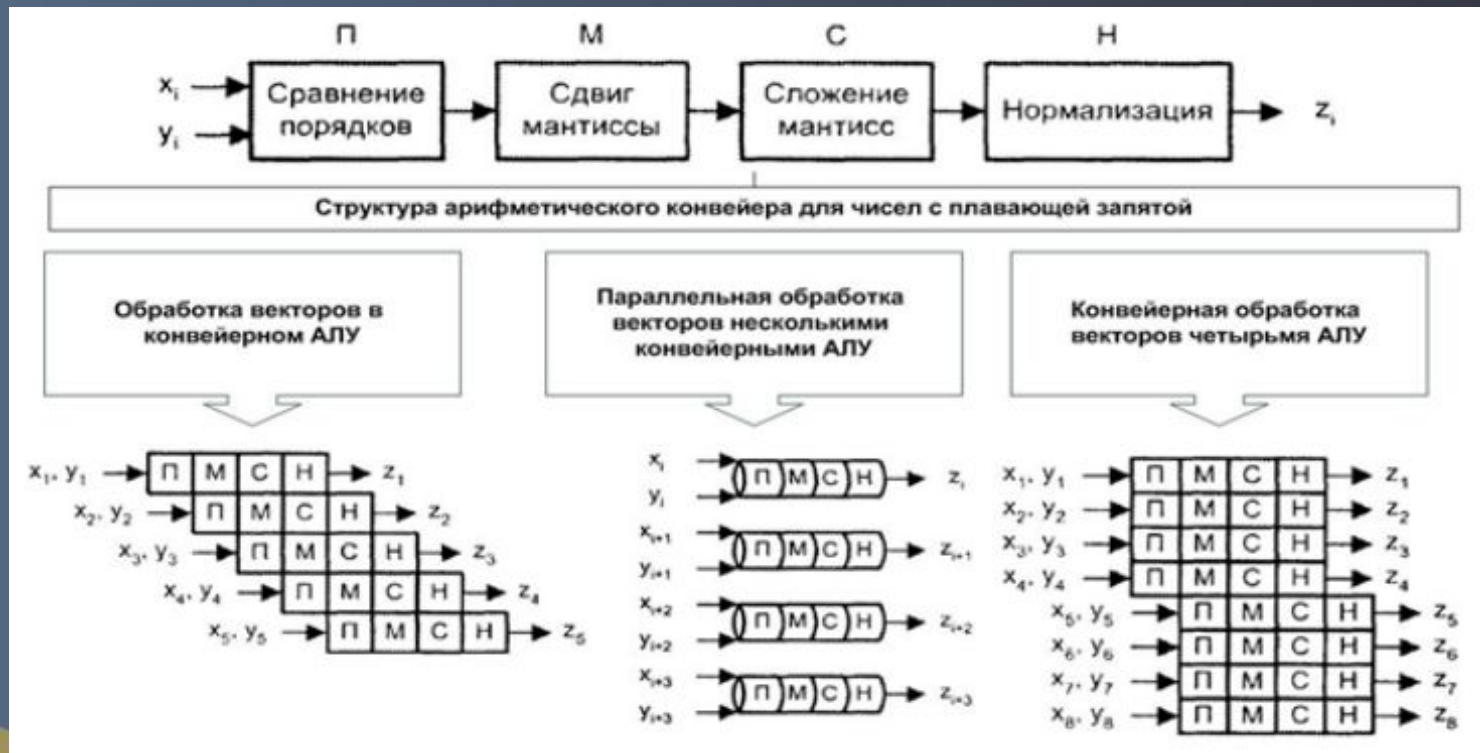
П М С Н

$x_i$ $y_i$ Сравнение порядков Сдвиг мантиссы Сложение мантисс Нормализация $z_i$

Структура арифметического конвейера для чисел с плавающей запятой

Обработка векторов в конвейерном АЛУ

Параллельная обработка векторов несколькими конвейерными АЛУ

Конвейерная обработка векторов четырьмя АЛУ

$x_1, y_1$ П М С Н $z_1$
$x_2, y_2$ П М С Н $z_2$
$x_3, y_3$ П М С Н $z_3$
$x_4, y_4$ П М С Н $z_4$
$x_5, y_5$ П М С Н $z_5$

$x_i$ $y_i$ П М С Н $z_i$
$x_{i+1}$ $y_{i+1}$ П М С Н $z_{i+1}$
$x_{i+2}$ $y_{i+2}$ П М С Н $z_{i+2}$
$x_{i+3}$ $y_{i+3}$ П М С Н $z_{i+3}$

$x_1, y_1$ П М С Н $z_1$
$x_2, y_2$ П М С Н $z_2$
$x_3, y_3$ П М С Н $z_3$
$x_4, y_4$ П М С Н $z_4$
$x_5, y_5$ П М С Н $z_5$
$x_6, y_6$ П М С Н $z_6$
$x_7, y_7$ П М С Н $z_7$
$x_8, y_8$ П М С Н $z_8$